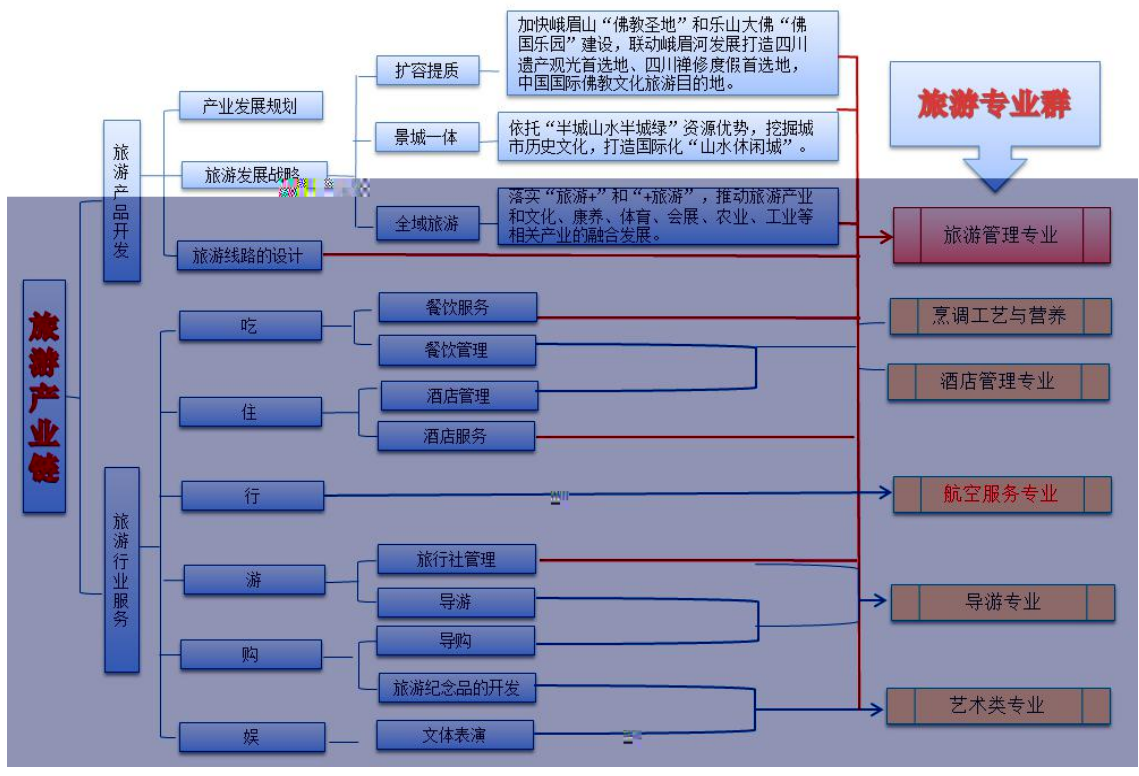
旅游专业群

旅游产业链

旅游产品开发

产业发展规划

旅游发展战略

旅游线路的设计

扩容提质

加快峨眉山“佛教圣地”和乐山大佛“佛国乐园”建设，联动峨眉河发展打造四川遗产观光首选地、四川禅修度假首选地，中国国际佛教文化旅游目的地。

景城一体

依托“半城山水半城绿”资源优势，挖掘城市历史文化，打造国际化“山水休闲城”。

全域旅游

落实“旅游+”和“+旅游”，推动旅游产业和文化、康养、体育、会展、农业、工业等相关产业的融合发展。

旅游管理专业

旅游行业服务

吃

餐饮服务

餐饮管理

烹调工艺与营养

住

酒店管理

酒店服务

酒店管理专业

行

航空服务专业

游

旅行社管理

导游

导游专业

购

导购

旅游纪念品的开发

娱

文体表演

艺术类专业